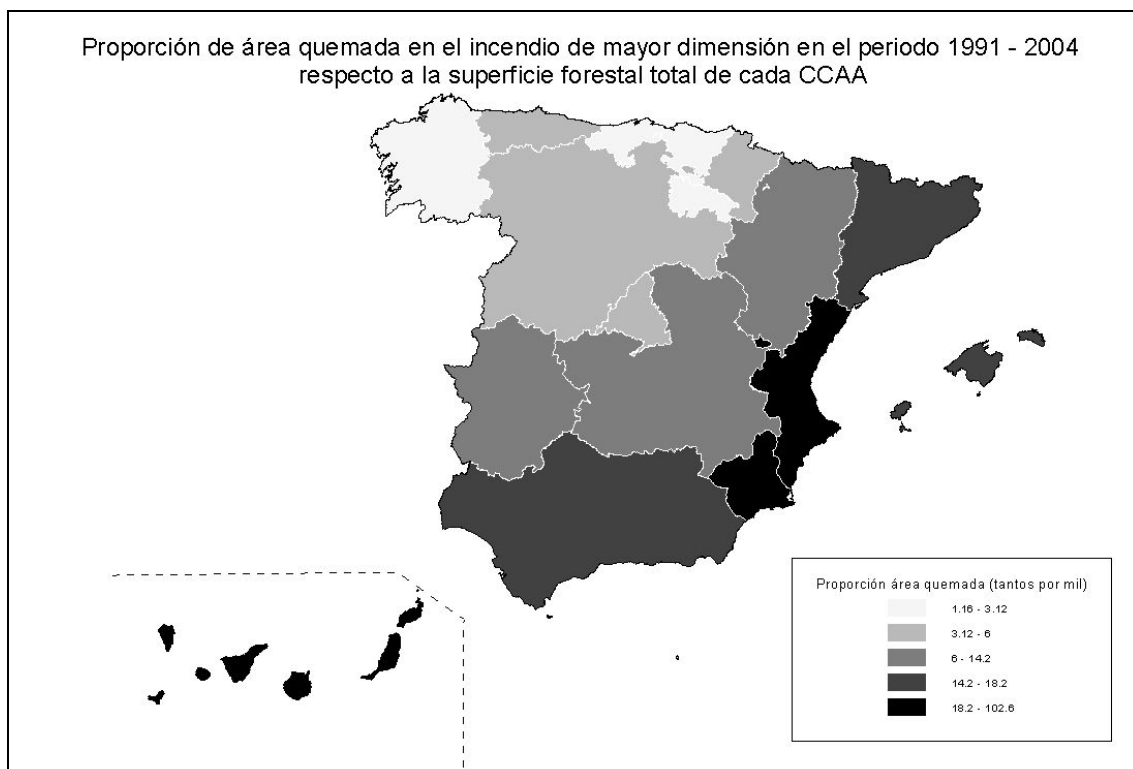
Proporción de área quemada en el incendio de mayor dimensión en el periodo 1991 - 2004
respecto a la superficie forestal total de cada CCAA

Proporción área quemada (tantos por mil)
1.16 - 3.12
3.12 - 6
6 - 14.2
14.2 - 18.2
18.2 - 102.6